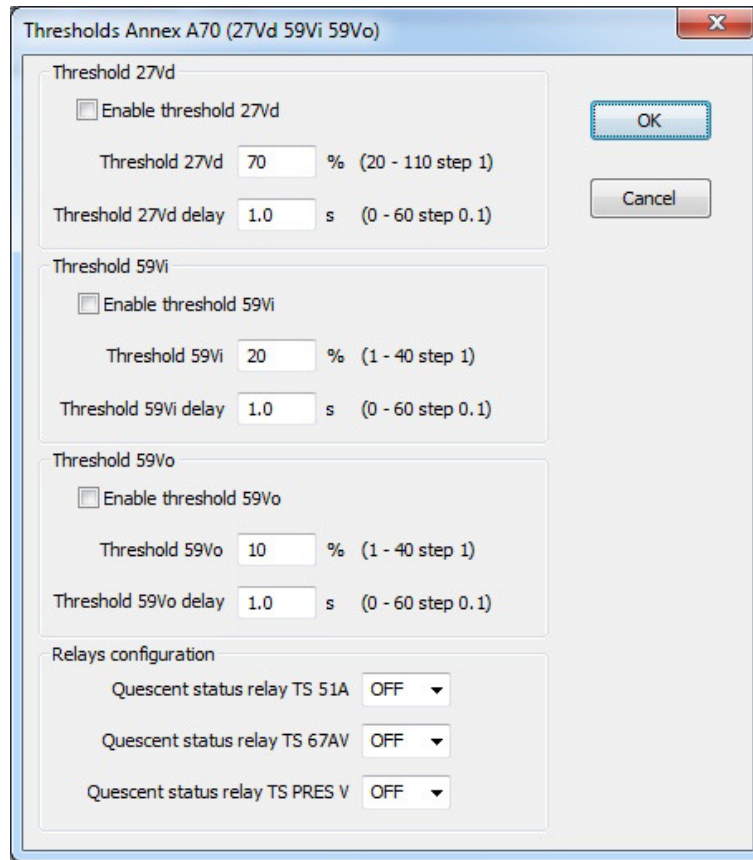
Thresholds Annex A70 (27Vd 59Vi 59Vo)

Threshold 27Vd

Enable threshold 27Vd

Threshold 27Vd 70 % (20 - 110 step 1)

Threshold 27Vd delay 1.0 s (0 - 60 step 0.1)

Threshold 59Vi

Enable threshold 59Vi

Threshold 59Vi 20 % (1 - 40 step 1)

Threshold 59Vi delay 1.0 s (0 - 60 step 0.1)

Threshold 59Vo

Enable threshold 59Vo

Threshold 59Vo 10 % (1 - 40 step 1)

Threshold 59Vo delay 1.0 s (0 - 60 step 0.1)

Relays configuration

Quescent status relay TS 51A OFF

Quescent status relay TS 67AV OFF

Quescent status relay TS PRES V OFF

OK

Cancel